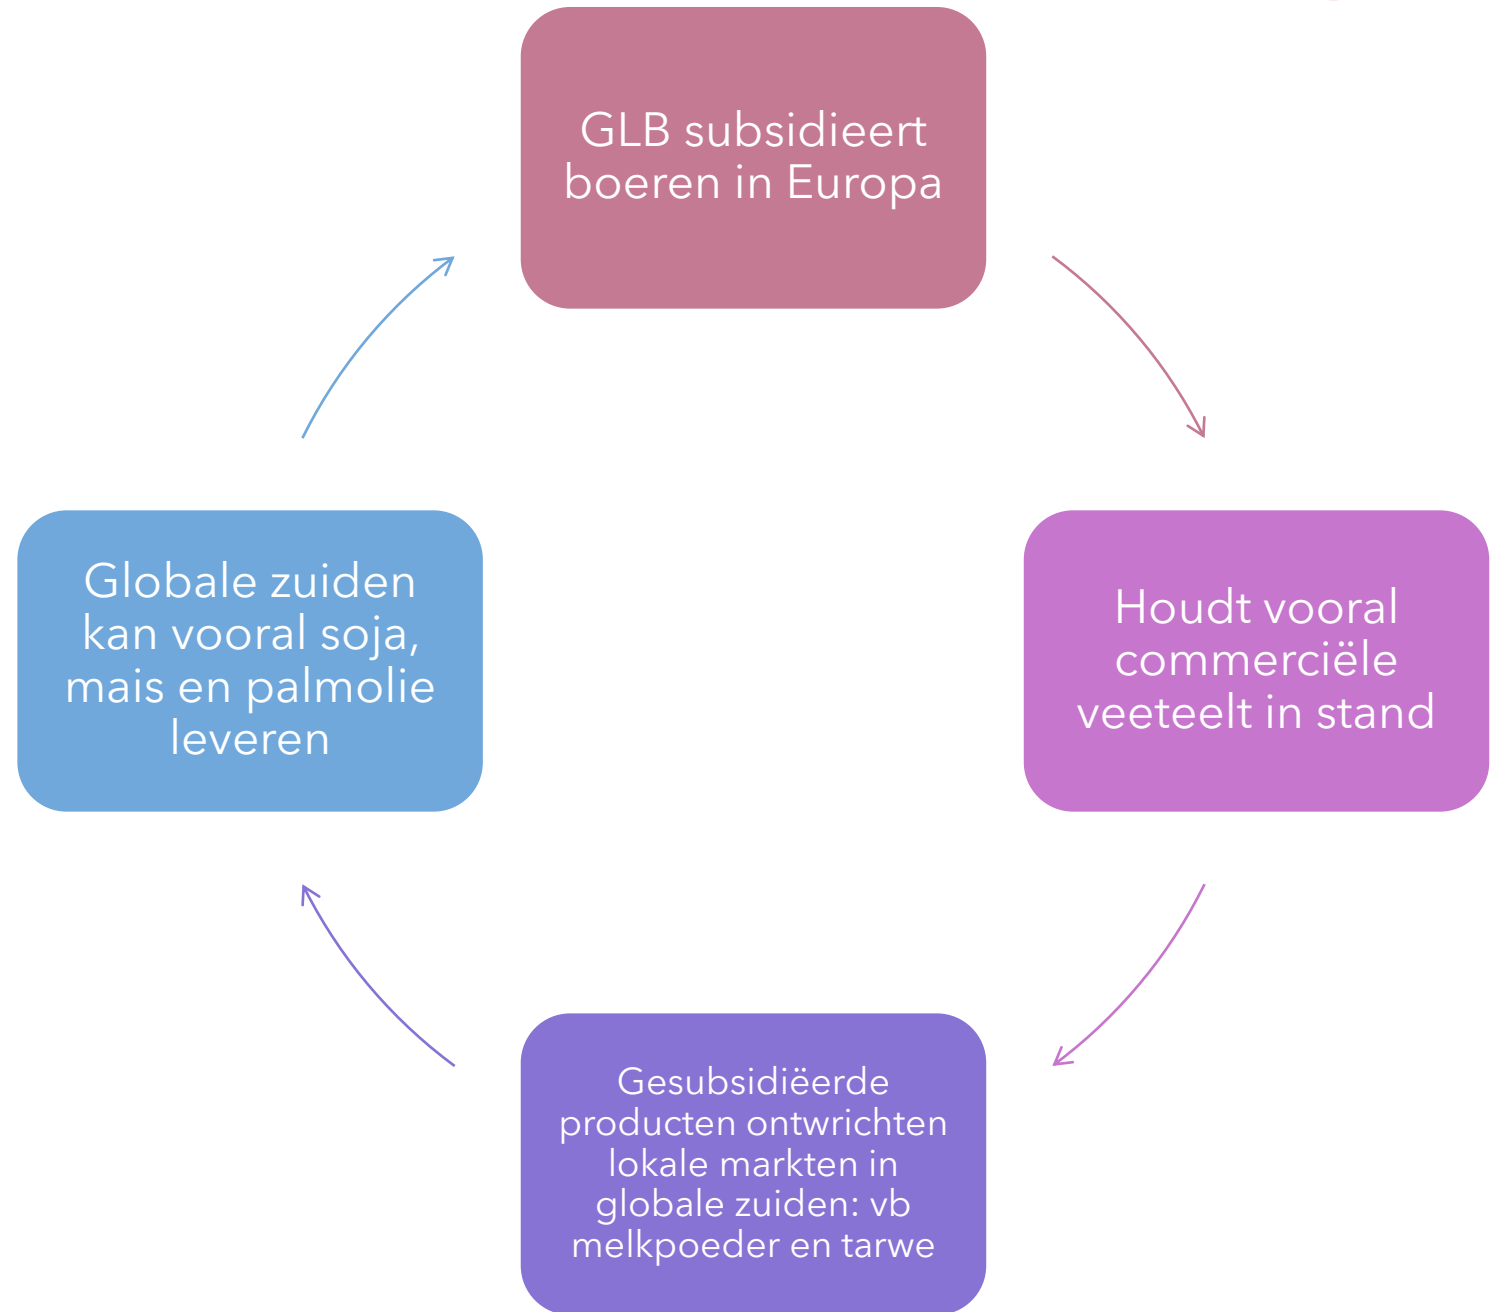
GLB subsidieert boeren in Europa

Houdt vooral commerciële veeteelt in stand

Gesubsidiëerde producten ontwrichten lokale markten in globale zuiden: vb melkpoeder en tarwe

Globale zuiden kan vooral soja, mais en palmolie leveren